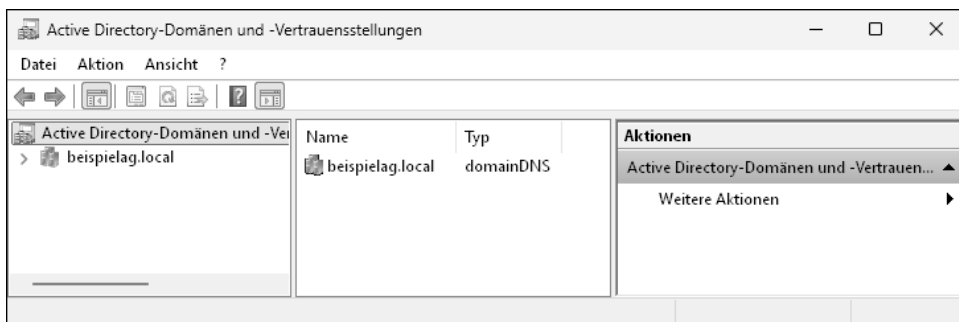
Active Directory-Domänen und -Vertrauensstellungen

Datei Aktion Ansicht ?

Active Directory-Domänen und -Ve

beispielag.local

| Name | Typ |
|---|---|
| beispielag.local | domainDNS |

Aktionen

Active Directory-Domänen und -Vertrauen...

Weitere Aktionen